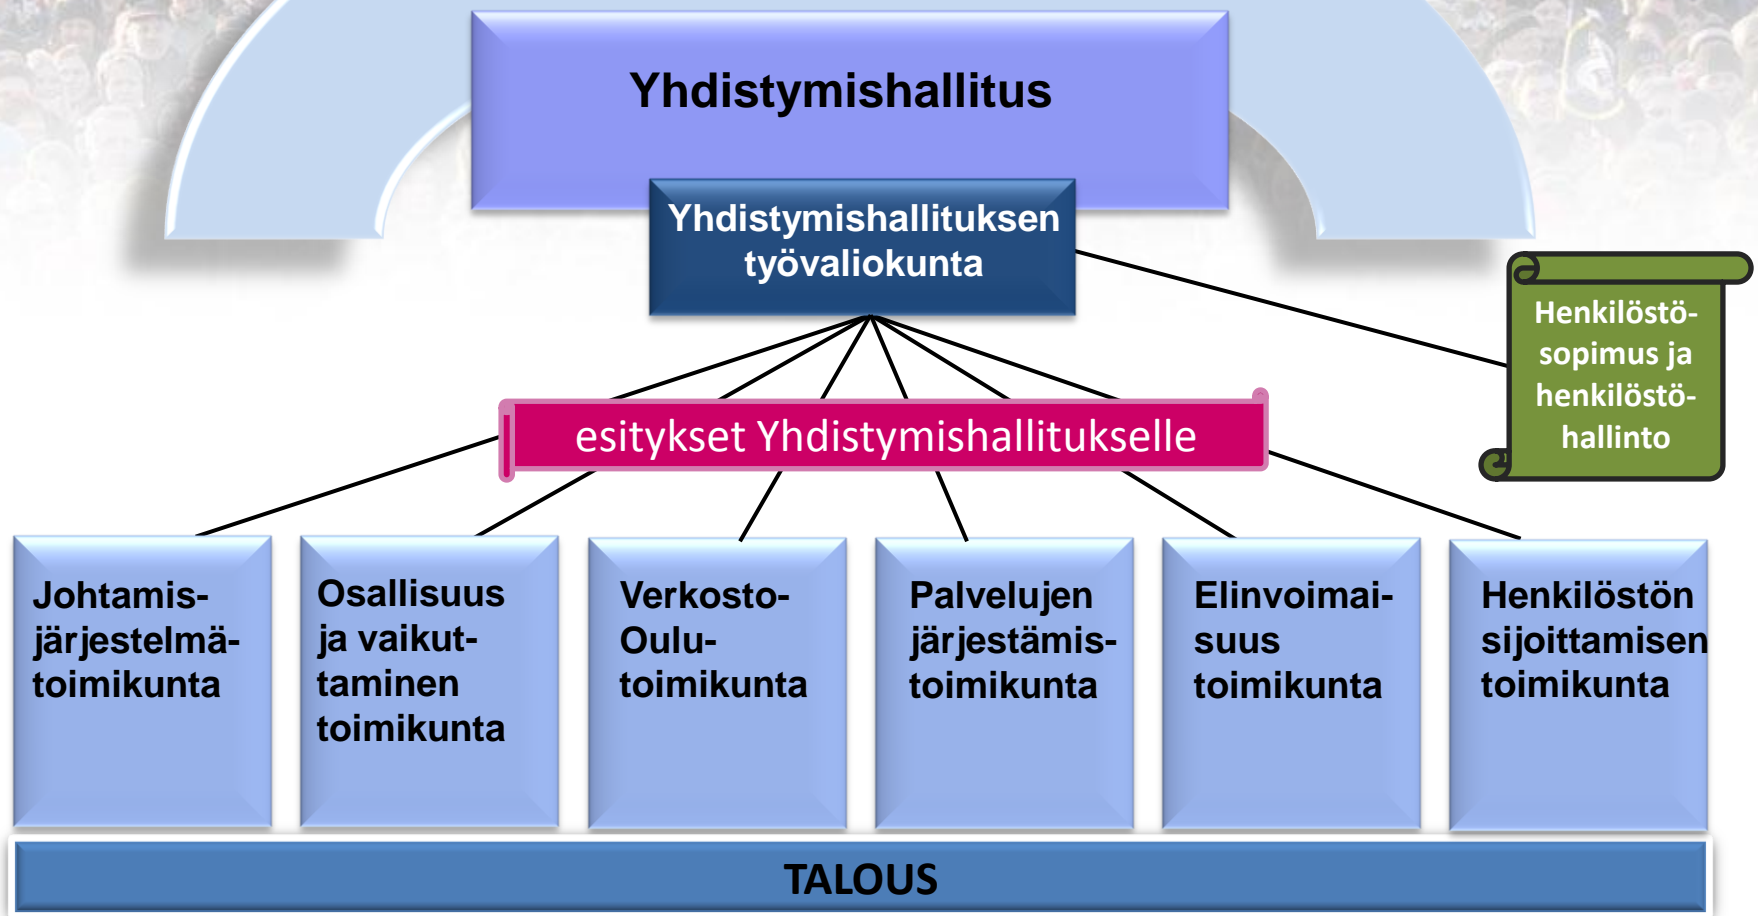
Yhdistymishallitus

Yhdistymishallituksen työvaliokunta

Henkilöstösopimus ja henkilöstöhallinto

esitykset Yhdistymishallitukselle

Johtamisjärjestelmätoimikunta

Osallisuus ja vaikuttaminen toimikunta

Verkosto-Oulutoimikunta

Palvelujen järjestämistoimikunta

Elinvoimaisuus toimikunta

Henkilöstön sijoittamisen toimikunta

TALOUS